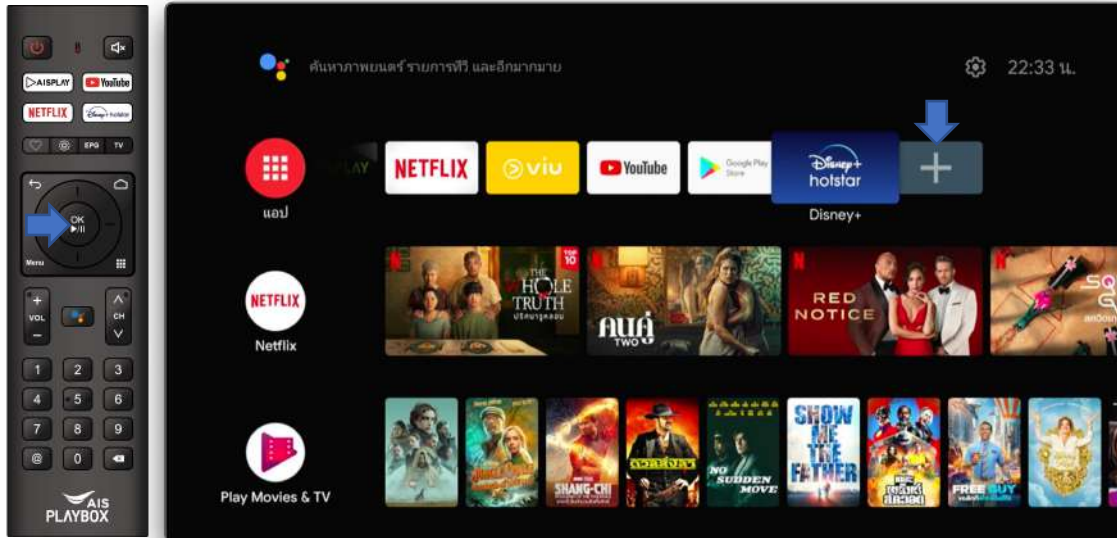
AISPLAY
YouTube
NETFLIX
Disney+ hotstar
EPG
TV
OK
Menu
VOL
CH
1
2
3
4
5
6
7
8
9
@
0
AIS
PLAYBOX

ค้นหาภาพยนตร์ รายการทีวี และอีกมากมาย
22:33 น.

แอป
NETFLIX
viu
YouTube
Google Play Store
Disney+ hotstar
Disney+

NETFLIX
Netflix
THE WHOLE TRUTH
TOP 10
คนใต้ TWO
RED NOTICE

Play Movies & TV
SHANG-CHI
NO SUDDEN MOVE
SHOW ME THE FATHER
FREE GUY